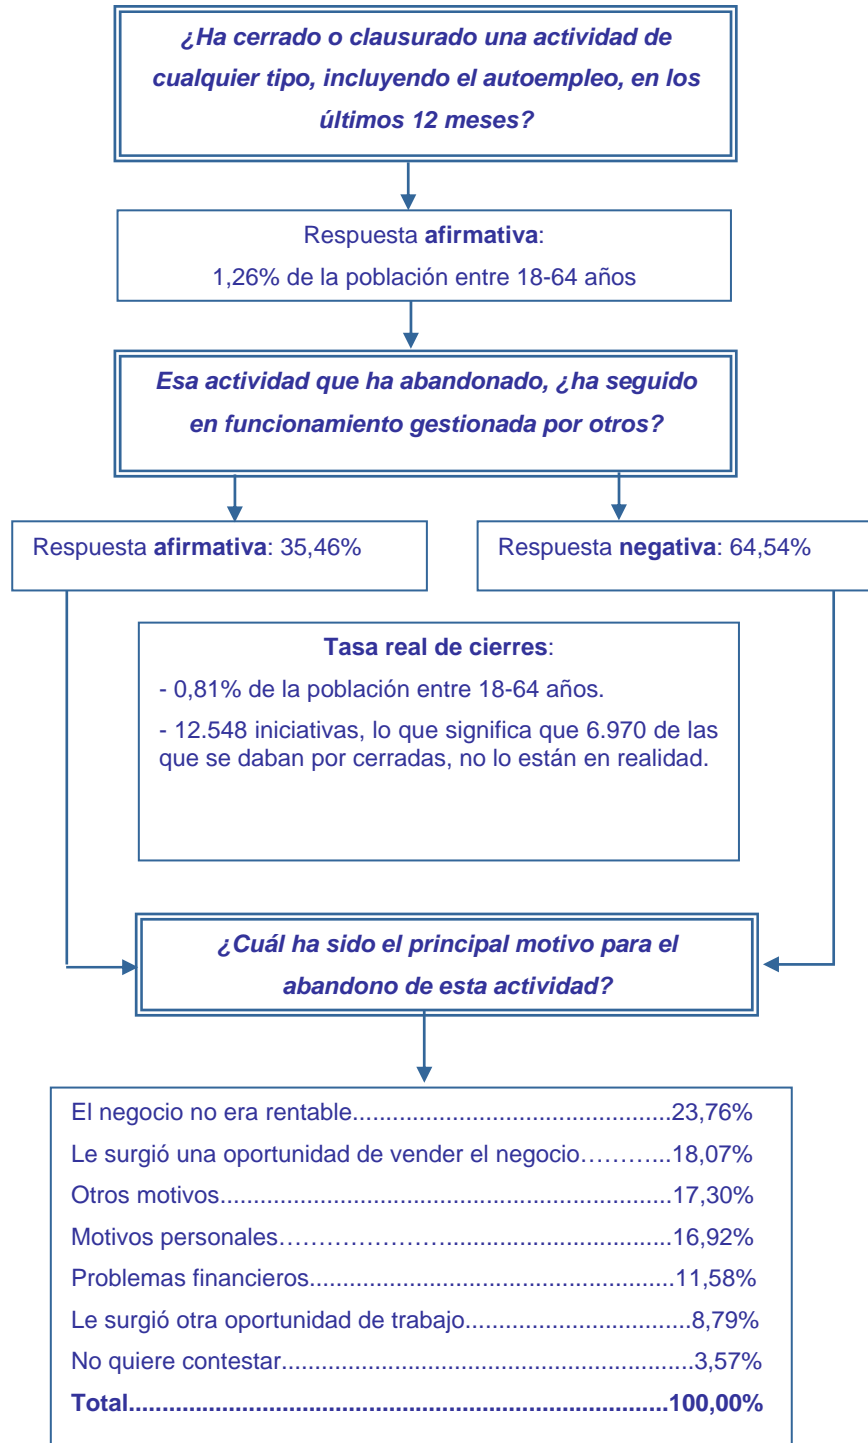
¿Ha cerrado o clausurado una actividad de cualquier tipo, incluyendo el autoempleo, en los últimos 12 meses?

Respuesta **afirmativa**:
1,26% de la población entre 18-64 años

Esa actividad que ha abandonado, ¿ha seguido en funcionamiento gestionada por otros?

Respuesta **afirmativa**: 35,46%

Respuesta **negativa**: 64,54%

**Tasa real de cierres**:
- 0,81% de la población entre 18-64 años.
- 12.548 iniciativas, lo que significa que 6.970 de las que se daban por cerradas, no lo están en realidad.

¿Cuál ha sido el principal motivo para el abandono de esta actividad?

El negocio no era rentable..............................................23,76%
Le surgió una oportunidad de vender el negocio………...18,07%
Otros motivos..................................................................17,30%
Motivos personales………………..................................16,92%
Problemas financieros.....................................................11,58%
Le surgió otra oportunidad de trabajo................................8,79%
No quiere contestar...........................................................3,57%
**Total.................................................................100,00%**